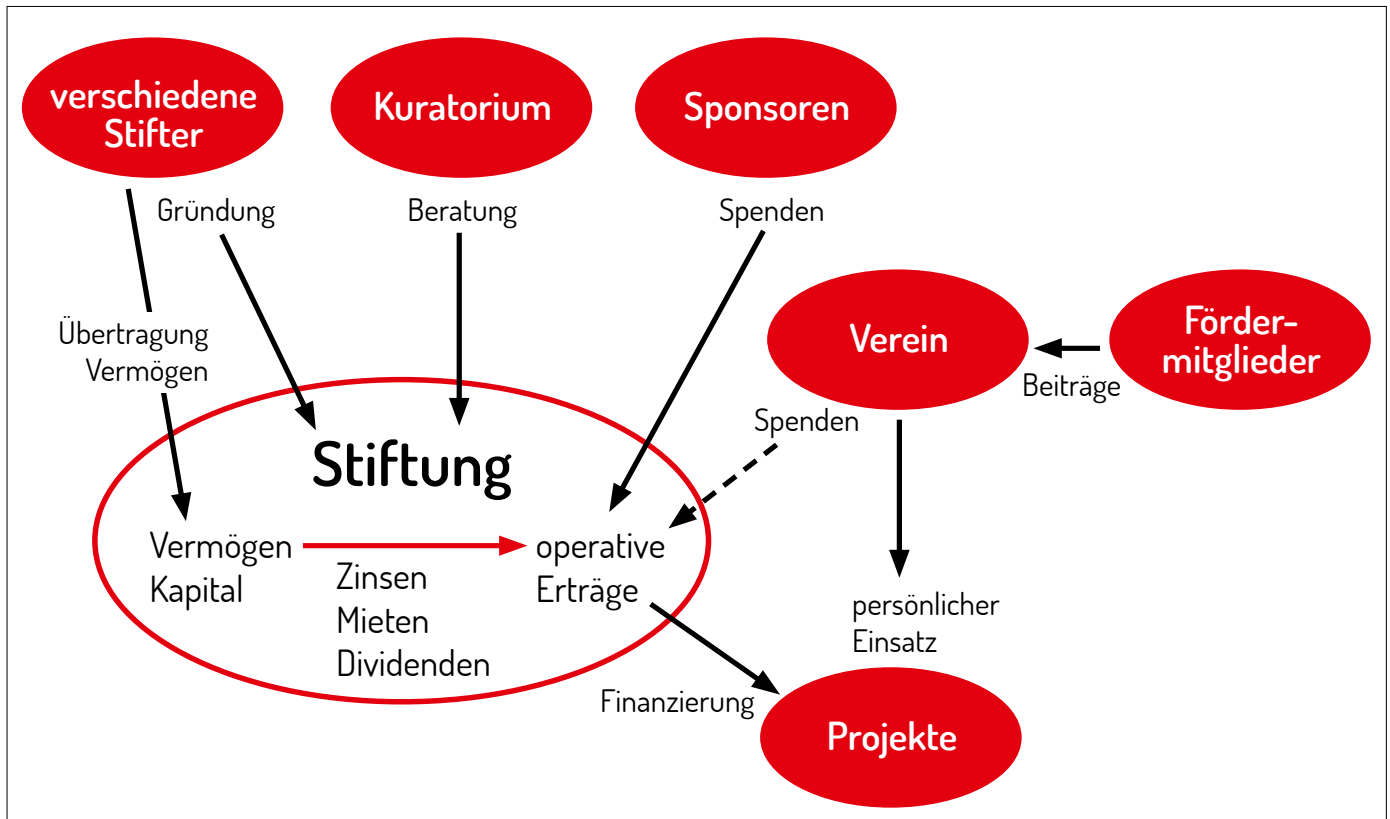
verschiedene Stifter

Kuratorium

Sponsoren

Gründung

Beratung

Spenden

Übertragung Vermögen

Verein

Förder-mitglieder

Beiträge

Spenden

Stiftung

Vermögen Kapital

Zinsen Mieten Dividenden

operative Erträge

persönlicher Einsatz

Finanzierung

Projekte